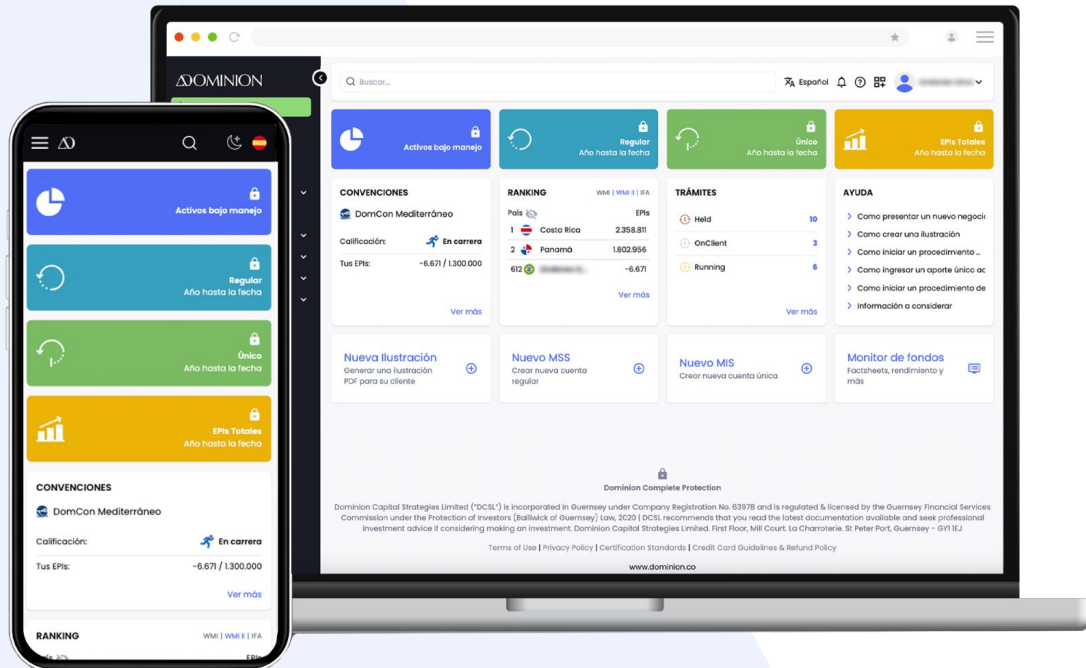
DOMINION

Buscar...

Español

Activos bajo manejo

Regular
Año hasta la fecha

Único
Año hasta la fecha

EPIs Totales
Año hasta la fecha

CONVENCIONES
DomCon Mediterráneo
Calificación: En carrera
Tus EPIs: -6.671 / 1.300.000
Ver más

RANKING WMI | WMI II | IFA
País EPIs
1 Costa Rica 2.358.811
2 Panamá 1.802.956
612 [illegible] -6.671
Ver más

TRÁMITES
Held 10
OnClient 3
Running 6
Ver más

AYUDA
Como presentar un nuevo negoci
Como crear una ilustración
Como iniciar un procedimiento ...
Como ingresar un aporte único ac
Como iniciar un procedimiento de
Información a considerar

Nueva Ilustración
Generar una ilustración PDF para su cliente

Nuevo MSS
Crear nueva cuenta regular

Nuevo MIS
Crear nueva cuenta única

Monitor de fondos
Factsheets, rendimiento y más

Dominion Complete Protection

Dominion Capital Strategies Limited ("DCSL") is incorporated in Guernsey under Company Registration No. 63978 and is regulated & licensed by the Guernsey Financial Services Commission under the Protection of Investors (Bailiwick of Guernsey) Law, 2020 | DCSL recommends that you read the latest documentation available and seek professional investment advice if considering making an investment. Dominion Capital Strategies Limited. First Floor, Mill Court. La Charroterie. St Peter Port, Guernsey - GY1 1EJ

Terms of Use | Privacy Policy | Certification Standards | Credit Card Guidelines & Refund Policy

www.dominion.co

Activos bajo manejo

Regular
Año hasta la fecha

Único
Año hasta la fecha

EPIs Totales
Año hasta la fecha

CONVENCIONES
DomCon Mediterráneo
Calificación: En carrera
Tus EPIs: -6.671 / 1.300.000
Ver más

RANKING WMI | WMI II | IFA
País EPIs